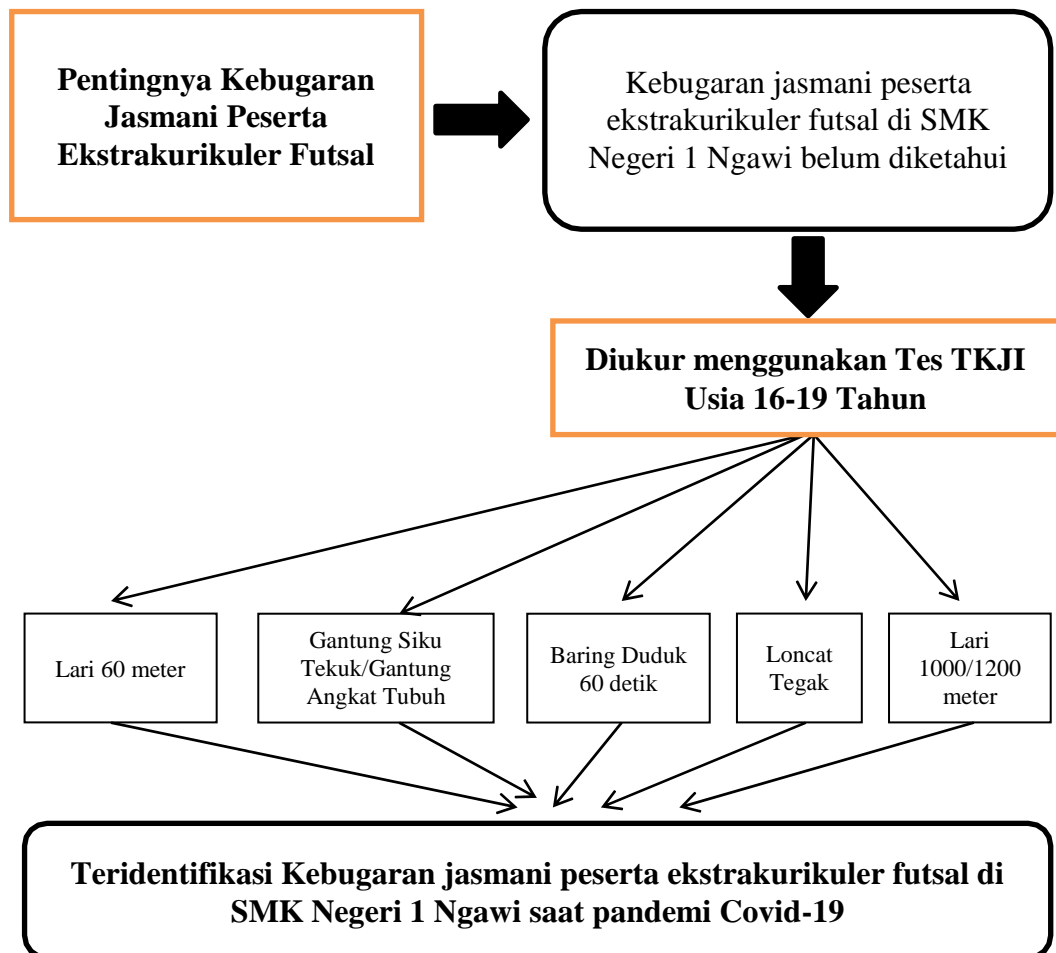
Pentingnya Kebugaran Jasmani Peserta Ekstrakurikuler Futsal

Kebugaran jasmani peserta ekstrakurikuler futsal di SMK Negeri 1 Ngawi belum diketahui

Diukur menggunakan Tes TKJI Usia 16-19 Tahun

Lari 60 meter

Gantung Siku Tekuk/Gantung Angkat Tubuh

Baring Duduk 60 detik

Loncat Tegak

Lari 1000/1200 meter

Teridentifikasi Kebugaran jasmani peserta ekstrakurikuler futsal di SMK Negeri 1 Ngawi saat pandemi Covid-19